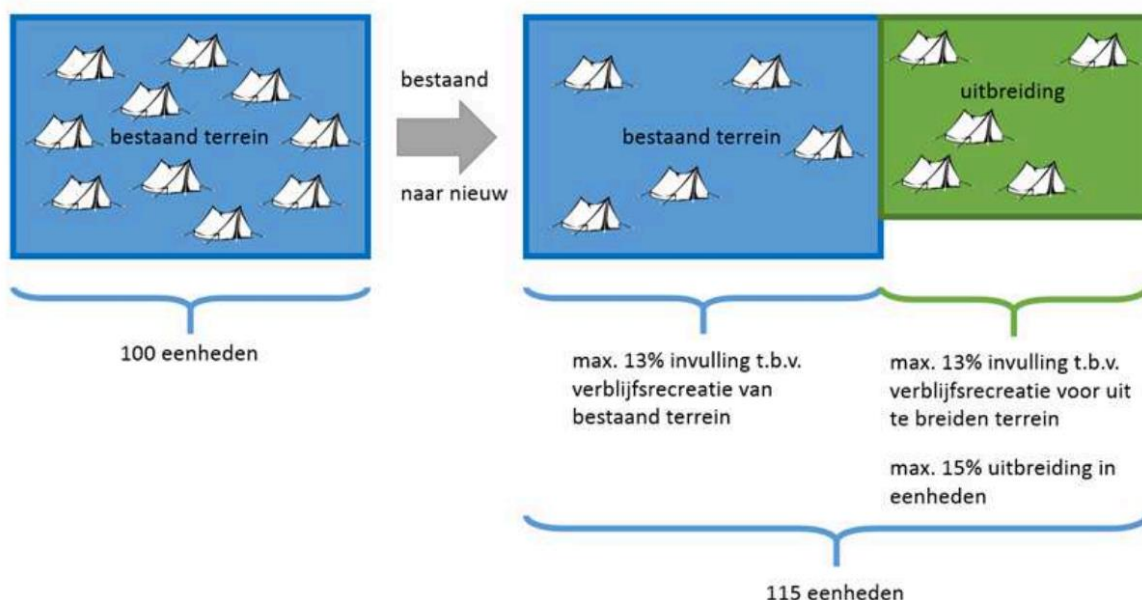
bestaand terrein

bestaand

naar nieuw

bestaand terrein

uitbreiding

100 eenheden

max. 13% invulling t.b.v. verblijfsrecreatie van bestaand terrein

max. 13% invulling t.b.v. verblijfsrecreatie voor uit te breiden terrein

max. 15% uitbreiding in eenheden

115 eenheden